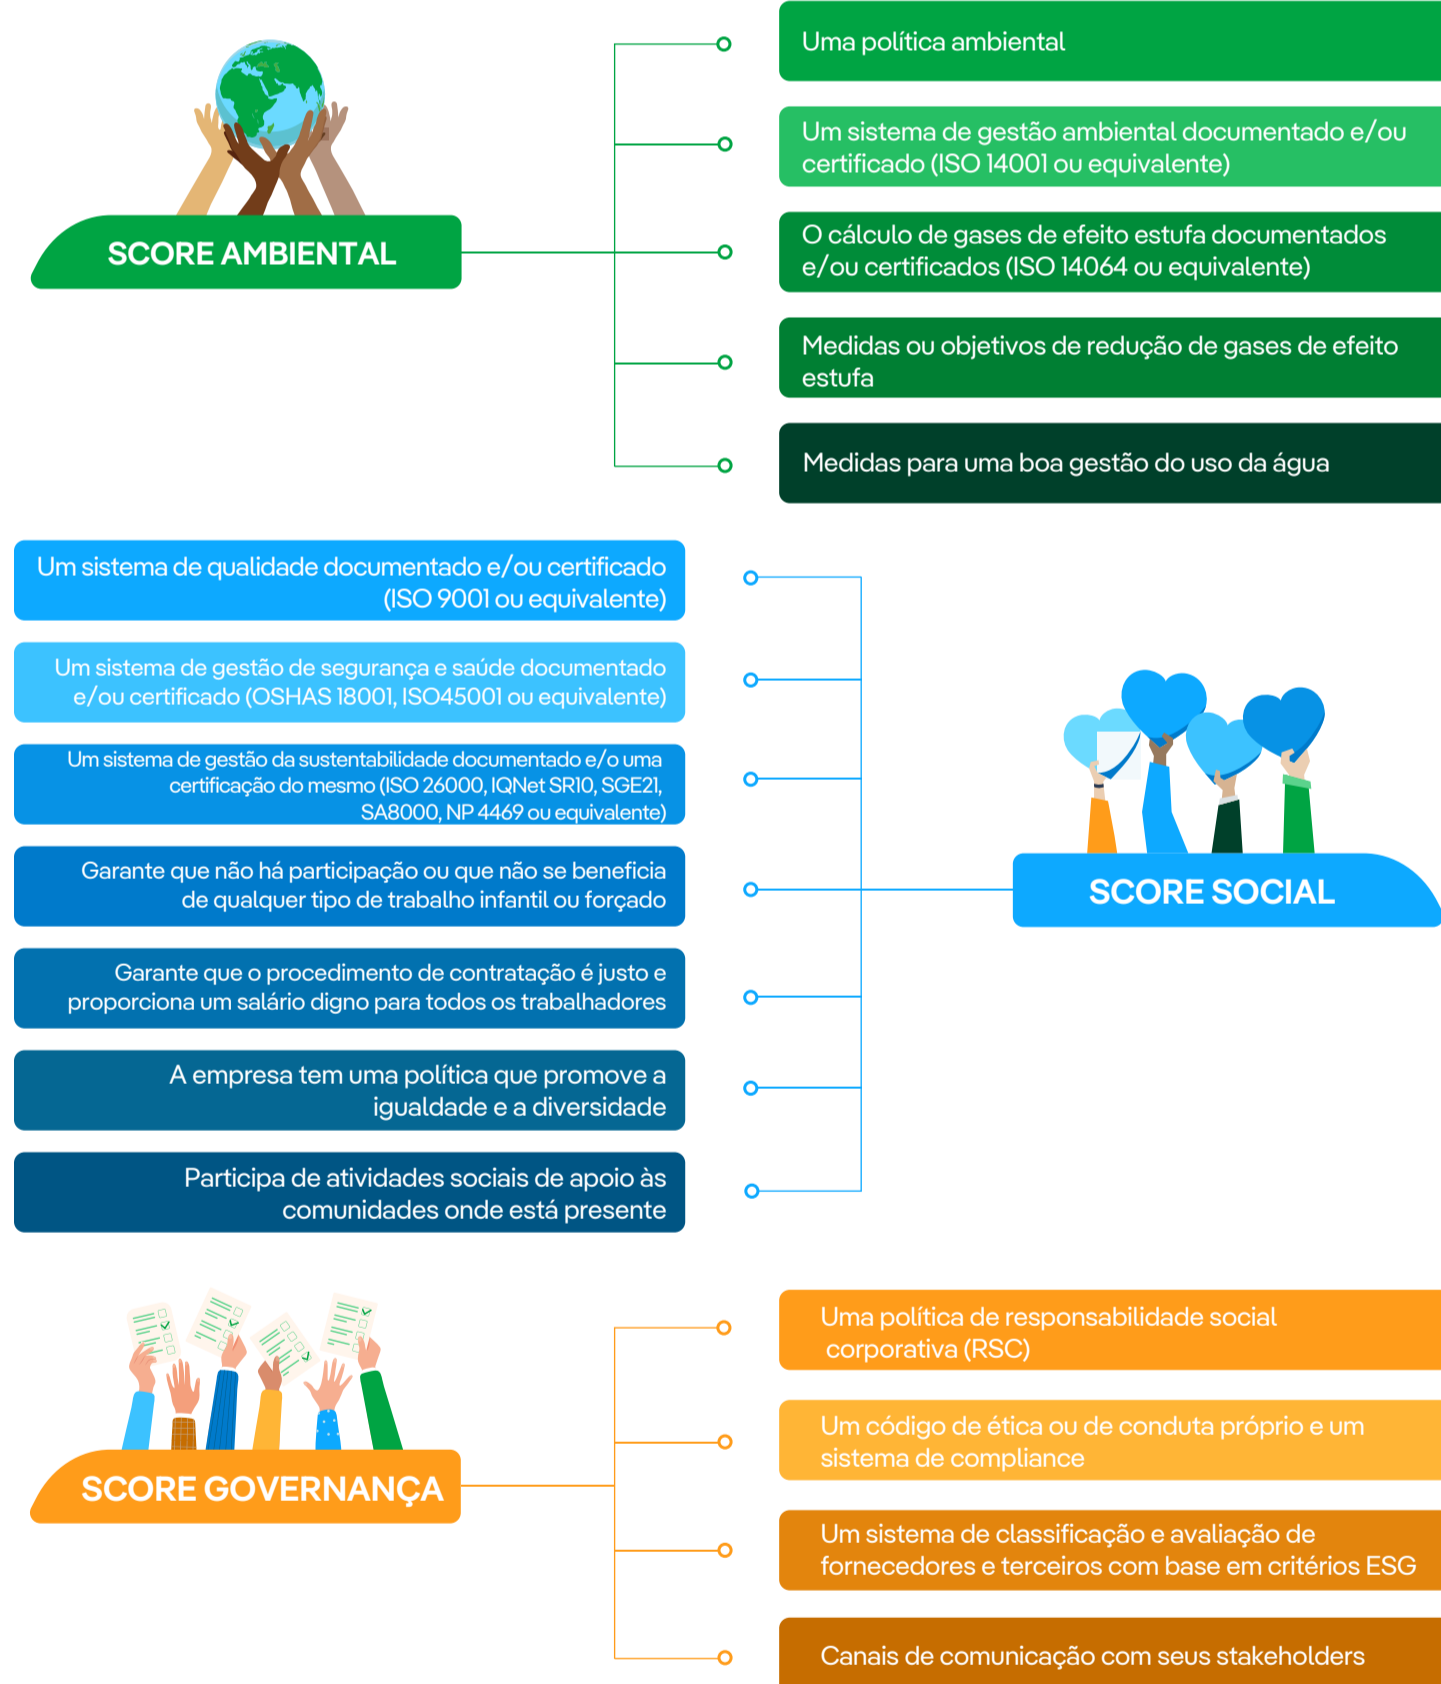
SCORE AMBIENTAL

Uma política ambiental

Um sistema de gestão ambiental documentado e/ou certificado (ISO 14001 ou equivalente)

O cálculo de gases de efeito estufa documentados e/ou certificados (ISO 14064 ou equivalente)

Medidas ou objetivos de redução de gases de efeito estufa

Medidas para uma boa gestão do uso da água

Um sistema de qualidade documentado e/ou certificado (ISO 9001 ou equivalente)

Um sistema de gestão de segurança e saúde documentado e/ou certificado (OSHAS 18001, ISO45001 ou equivalente)

Um sistema de gestão da sustentabilidade documentado e/o uma certificação do mesmo (ISO 26000, IQNet SR10, SGE21, SA8000, NP 4469 ou equivalente)

Garante que não há participação ou que não se beneficia de qualquer tipo de trabalho infantil ou forçado

Garante que o procedimento de contratação é justo e proporciona um salário digno para todos os trabalhadores

A empresa tem uma política que promove a igualdade e a diversidade

Participa de atividades sociais de apoio às comunidades onde está presente

SCORE SOCIAL

SCORE GOVERNANÇA

Uma política de responsabilidade social corporativa (RSC)

Um código de ética ou de conduta próprio e um sistema de compliance

Um sistema de classificação e avaliação de fornecedores e terceiros com base em critérios ESG

Canais de comunicação com seus stakeholders